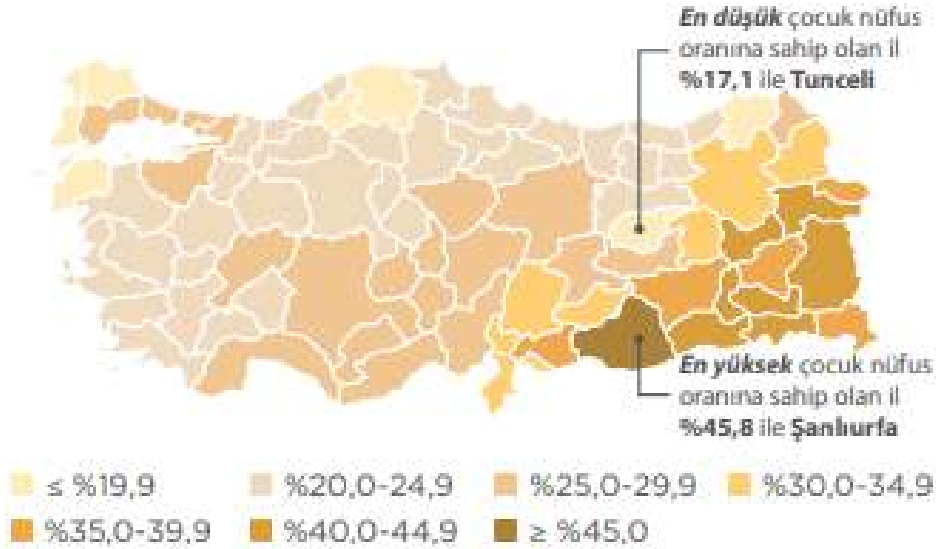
**En düşük** çocuk nüfus oranına sahip olan il **%17,1** ile **Tunceli**

**En yüksek** çocuk nüfus oranına sahip olan il **%45,8** ile **Şanlıurfa**

≤ %19,9
%20,0-24,9
%25,0-29,9
%30,0-34,9
%35,0-39,9
%40,0-44,9
≥ %45,0